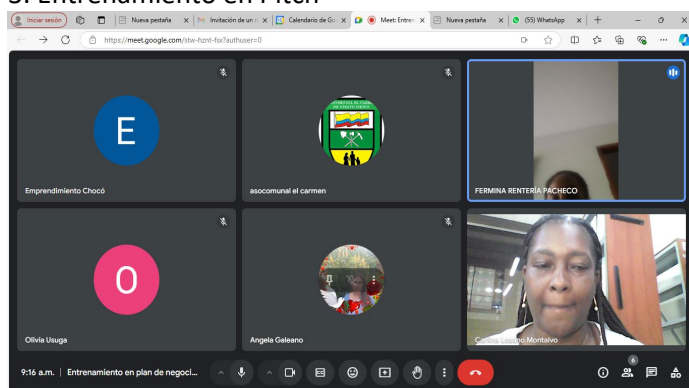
3. Entrenamiento en Pitch

Iniciar sesión

Nueva pestaña

Invitación de un n

Calendario de Go

Meet: Entre

Nueva pestaña

(55) WhatsApp

https://meet.google.com/stw-hznt-fox?authuser=0

E

Emprendimiento Chocó

asocomunal el carmen

FERMINA RENTERÍA PACHECO

O

Olivia Usuga

Angela Galeano

Claudia Lozano Montalvo

9:16 a.m. | Entrenamiento en plan de negoci...

6